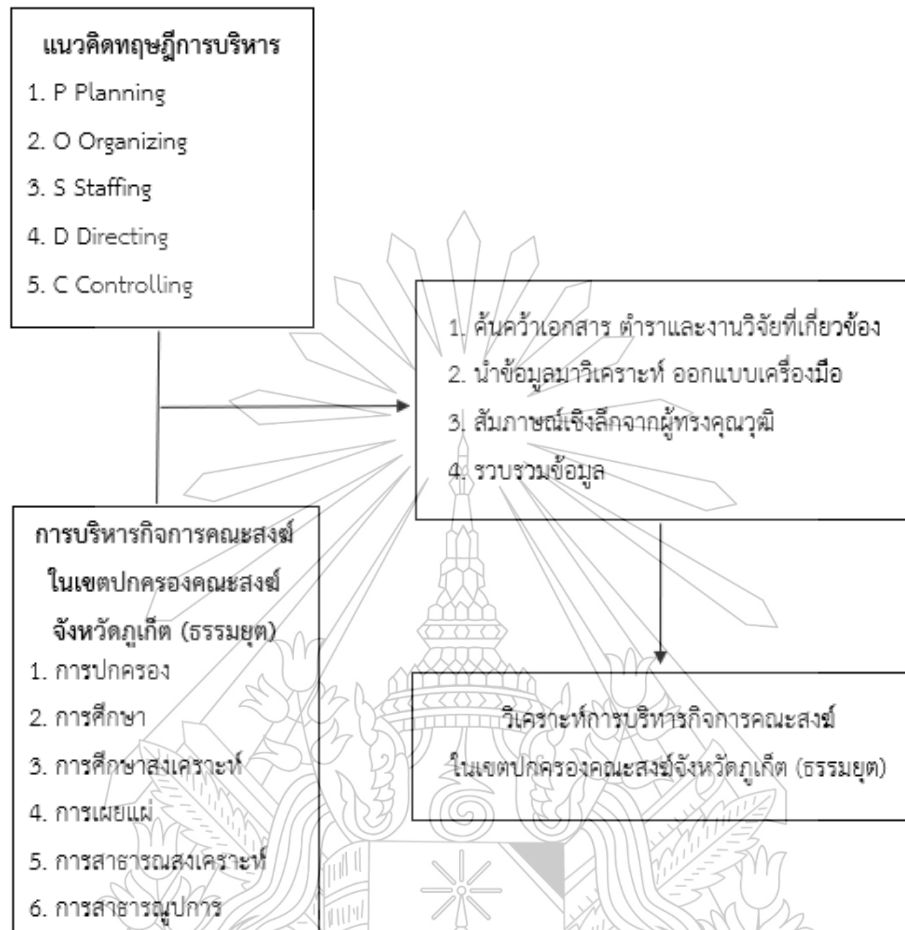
แนวคิดทฤษฎีการบริหาร

1. P Planning

2. O Organizing

3. S Staffing

4. D Directing

5. C Controlling

1. ค้นคว้าเอกสาร ตำราและงานวิจัยที่เกี่ยวข้อง

2. นำข้อมูลมาวิเคราะห์ ออกแบบเครื่องมือ

3. สัมภาษณ์เชิงลึกจากผู้ทรงคุณวุฒิ

4. รวบรวมข้อมูล

การบริหารกิจการคณะสงฆ์ ในเขตปกครองคณะสงฆ์ จังหวัดภูเก็ต (ธรรมยุต)

1. การปกครอง

2. การศึกษา

3. การศึกษาสงเคราะห์

4. การเผยแผ่

5. การสาธารณสงเคราะห์

6. การสาธารณูปการ

วิเคราะห์การบริหารกิจการคณะสงฆ์ ในเขตปกครองคณะสงฆ์จังหวัดภูเก็ต (ธรรมยุต)